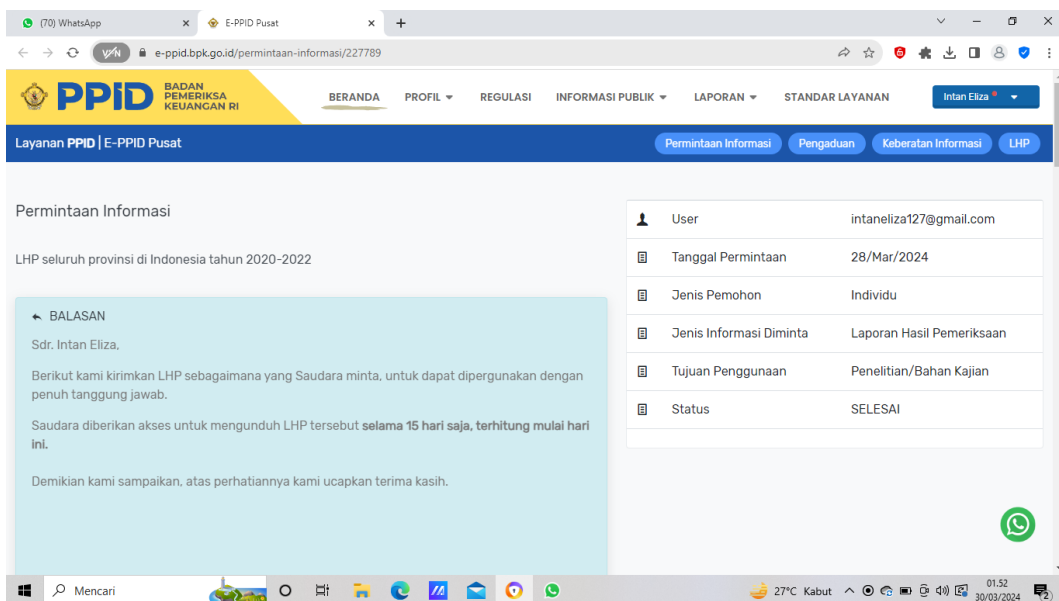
(70) WhatsApp
E-PPID Pusat
+

e-ppid.bpk.go.id/permintaan-informasi/227789

PPID BADAN PEMERIKSA KEUANGAN RI

BERANDA PROFIL REGULASI INFORMASI PUBLIK LAPORAN STANDAR LAYANAN Intan Eliza

Layanan PPID | E-PPID Pusat

Permintaan Informasi Pengaduan Keberatan Informasi LHP

Permintaan Informasi

LHP seluruh provinsi di Indonesia tahun 2020-2022

BALASAN

Sdr. Intan Eliza,

Berikut kami kirimkan LHP sebagaimana yang Saudara minta, untuk dapat dipergunakan dengan penuh tanggung jawab.

Saudara diberikan akses untuk mengunduh LHP tersebut **selama 15 hari saja, terhitung mulai hari ini.**

Demikian kami sampaikan, atas perhatiannya kami ucapkan terima kasih.

| | |
|---|---|
| User | intaneliza127@gmail.com |
| Tanggal Permintaan | 28/Mar/2024 |
| Jenis Pemohon | Individu |
| Jenis Informasi Diminta | Laporan Hasil Pemeriksaan |
| Tujuan Penggunaan | Penelitian/Bahan Kajian |
| Status | SELESAI |

Mencari
27°C Kabut
01.52
30/03/2024